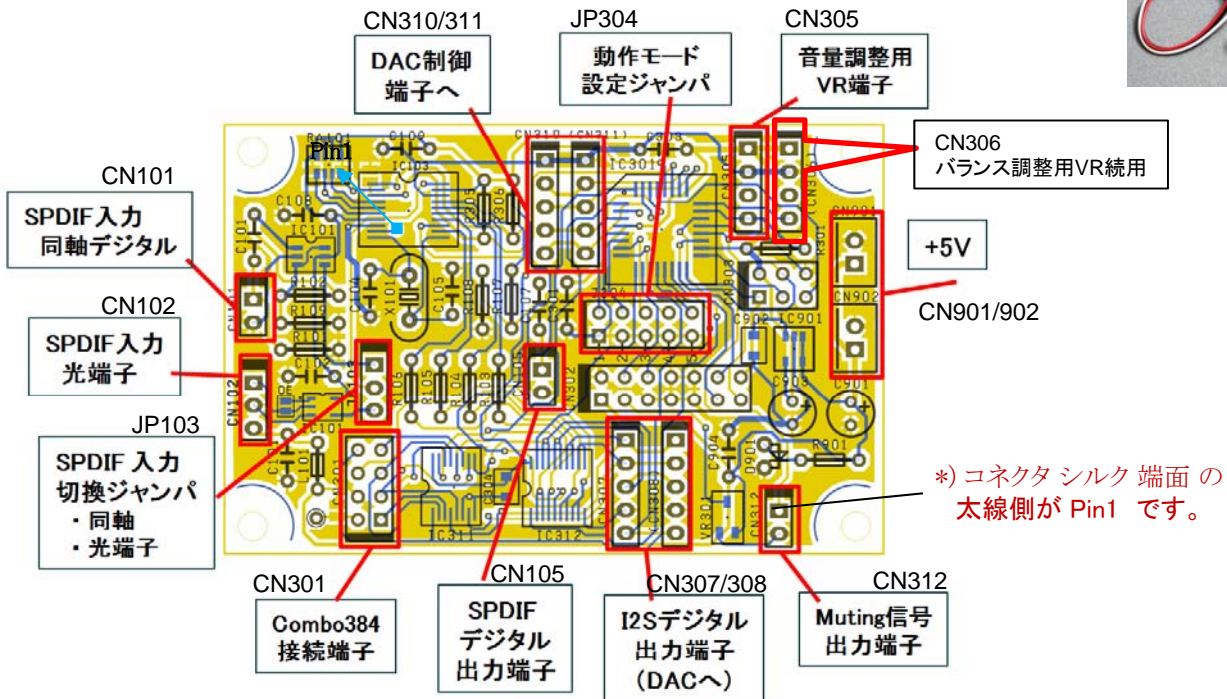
CN310/311
DAC制御
端子へ

JP304
動作モード
設定ジャンパ

CN305
音量調整用
VR端子

CN306
バランス調整用VR続用

CN101
SPDIF入力
同軸デジタル

Pin1

CN102
SPDIF入力
光端子

+5V

CN901/902

JP103
SPDIF 入力
切換ジャンパ
・同軸
・光端子

*) コネクタ シルク 端面 の
太線側が Pin1 です。

CN301
Combo384
接続端子

CN105
SPDIF
デジタル
出力端子

CN307/308
I2Sデジタル
出力端子
(DACへ)

CN312
Muting信号
出力端子